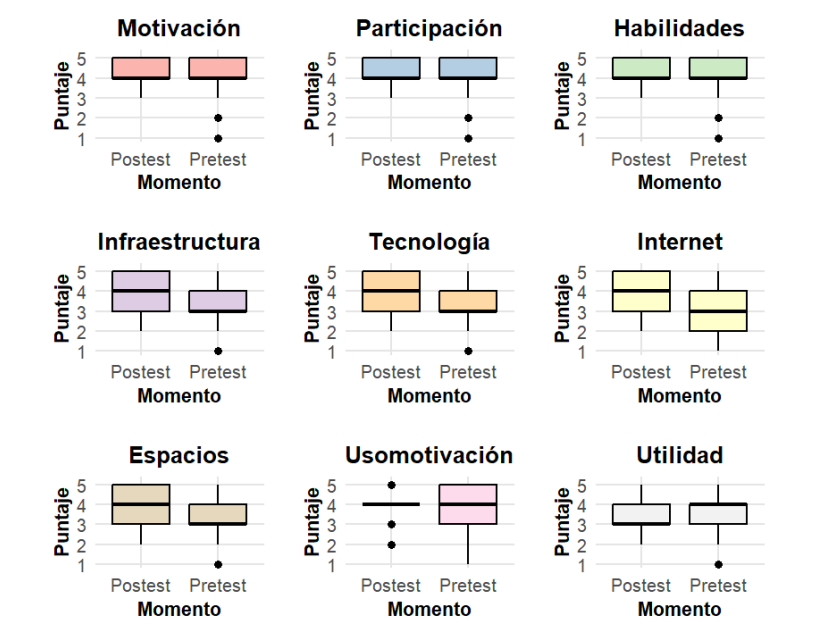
Motivación
Puntaje
5
4
3
2
1
Postest Pretest
Momento

Participación
Puntaje
5
4
3
2
1
Postest Pretest
Momento

Habilidades
Puntaje
5
4
3
2
1
Postest Pretest
Momento

Infraestructura
Puntaje
5
4
3
2
1
Postest Pretest
Momento

Tecnología
Puntaje
5
4
3
2
1
Postest Pretest
Momento

Internet
Puntaje
5
4
3
2
1
Postest Pretest
Momento

Espacios
Puntaje
5
4
3
2
1
Postest Pretest
Momento

Usomotivación
Puntaje
5
4
3
2
1
Postest Pretest
Momento

Utilidad
Puntaje
5
4
3
2
1
Postest Pretest
Momento